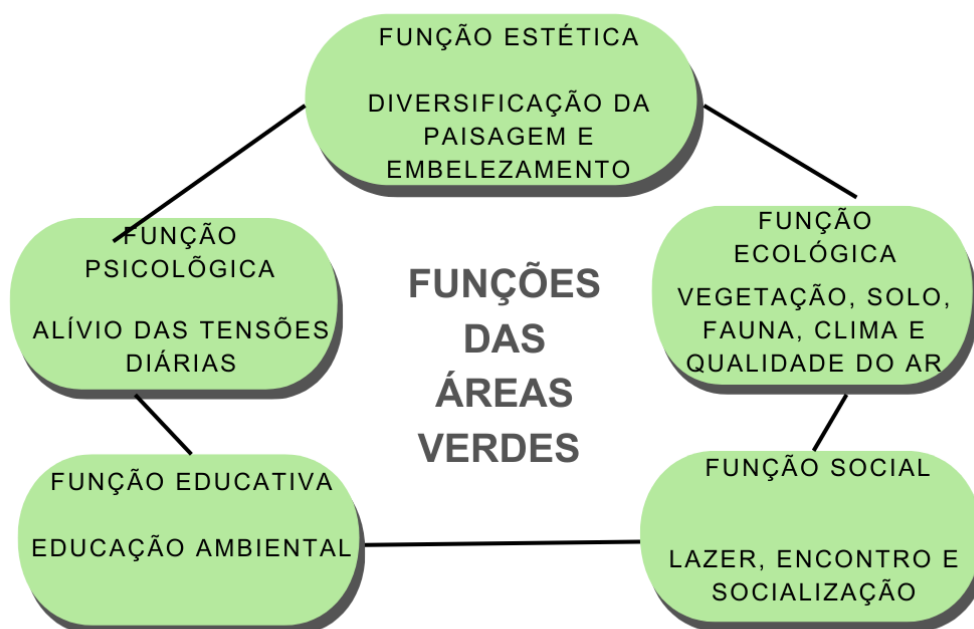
FUNÇÃO ESTÉTICA

DIVERSIFICAÇÃO DA PAISAGEM E EMBELEZAMENTO

FUNÇÃO PSICOLÕGICA

ALÍVIO DAS TENSÕES DIÁRIAS

FUNÇÕES DAS ÁREAS VERDES

FUNÇÃO ECOLÓGICA

VEGETAÇÃO, SOLO, FAUNA, CLIMA E QUALIDADE DO AR

FUNÇÃO EDUCATIVA

EDUCAÇÃO AMBIENTAL

FUNÇÃO SOCIAL

LAZER, ENCONTRO E SOCIALIZAÇÃO